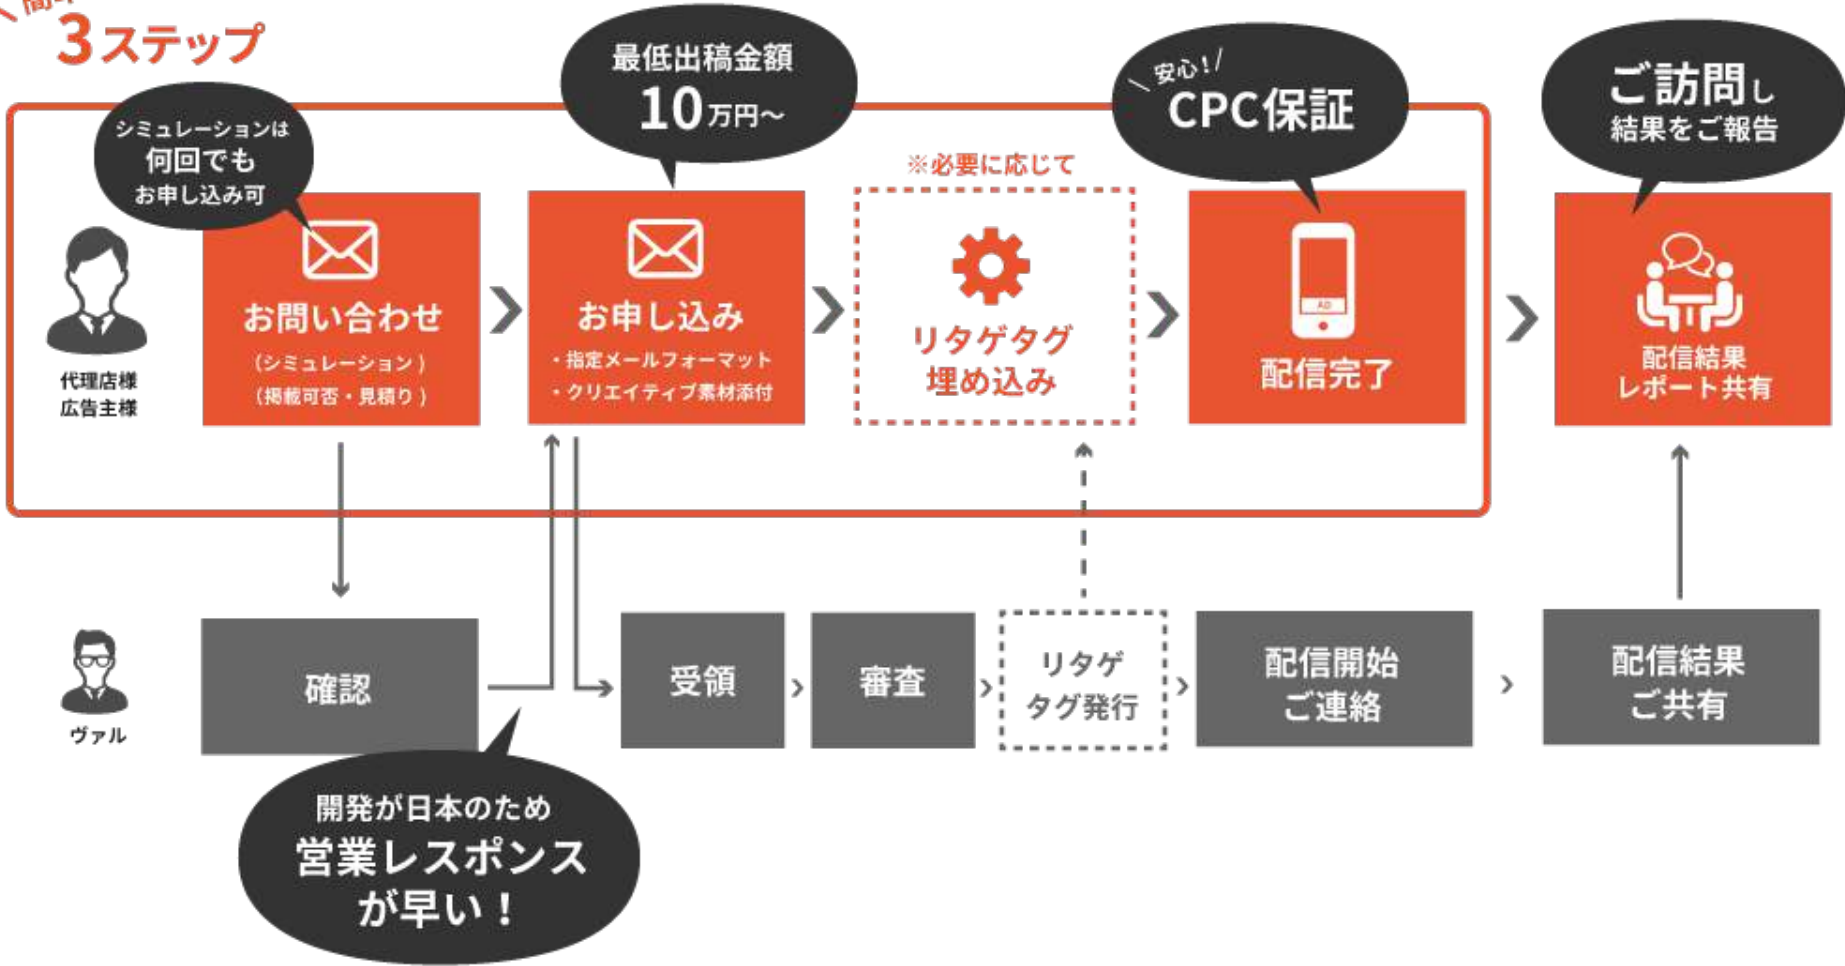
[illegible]
3ステップ

シミュレーションは
何回でも
お申し込み可

最低出稿金額
10万円～

＼安心！／
CPC保証

ご訪問し
結果をご報告

代理店様
広告主様

お問い合わせ
（シミュレーション）
（掲載可否・見積り）

お申し込み
・指定メールフォーマット
・クリエイティブ素材添付

※必要に応じて
リタゲタグ
埋め込み

配信完了

配信結果
レポート共有

ヴァル

確認

受領

審査

リタゲ
タグ発行

配信開始
ご連絡

配信結果
ご共有

開発が日本のため
営業レスポンス
が早い！